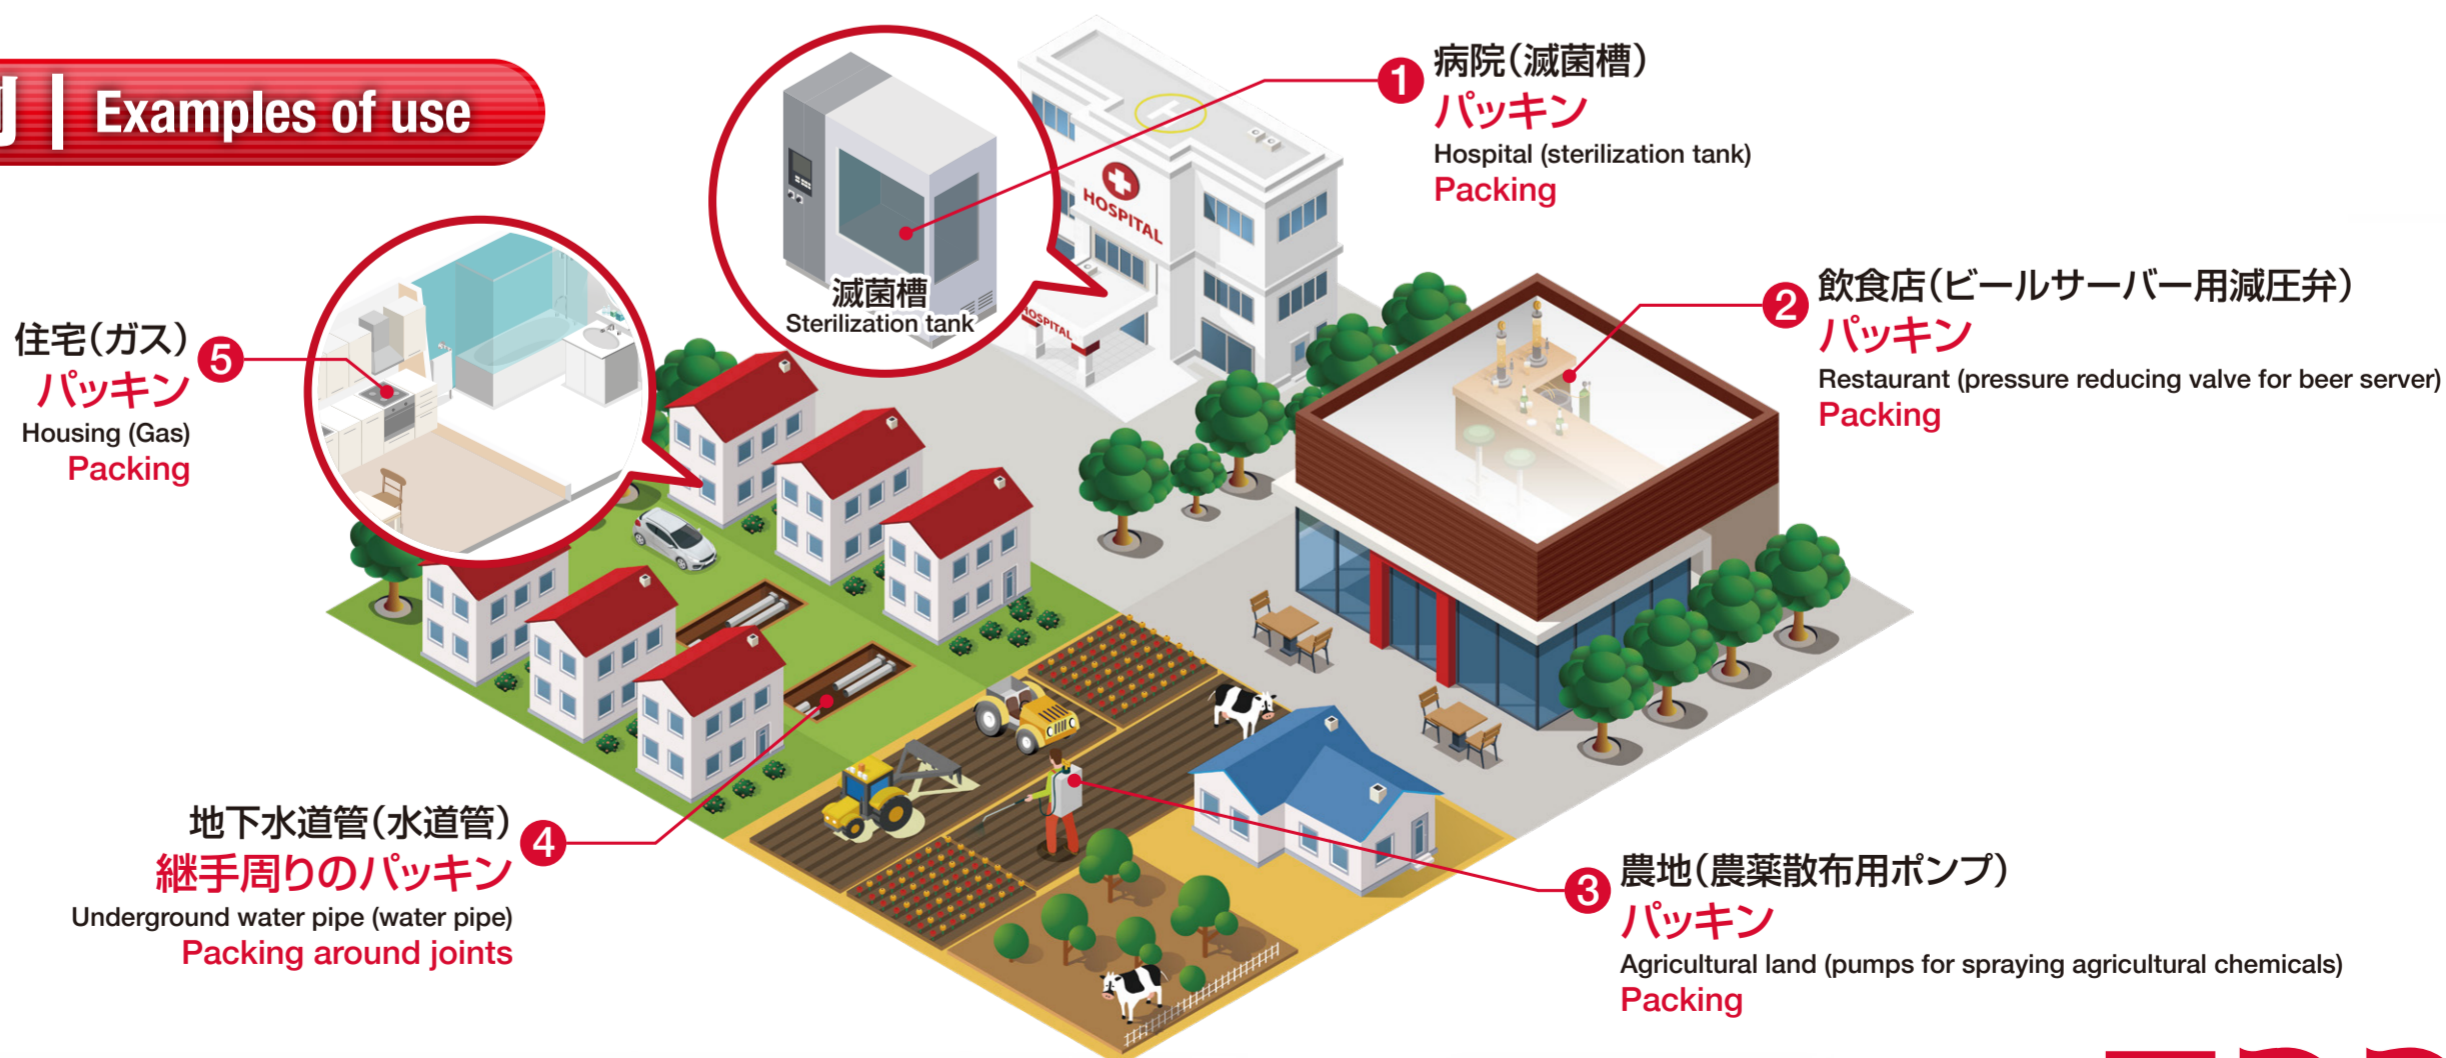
Examples of use

滅菌槽
Sterilization tank

HOSPITAL

1 病院(滅菌槽)
パッキン
Hospital (sterilization tank)
Packing

2 飲食店(ビールサーバー用減圧弁)
パッキン
Restaurant (pressure reducing valve for beer server)
Packing

住宅(ガス) 5
パッキン
Housing (Gas)
Packing

地下水道管(水道管) 4
継手周りのパッキン
Underground water pipe (water pipe)
Packing around joints

3 農地(農薬散布用ポンプ)
パッキン
Agricultural land (pumps for spraying agricultural chemicals)
Packing